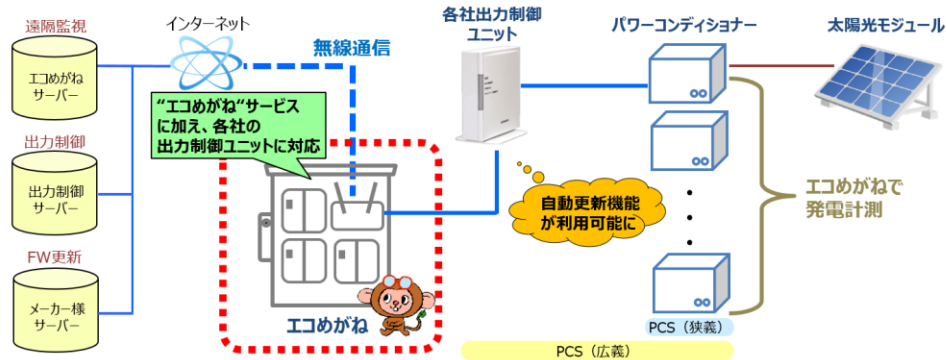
遠隔監視

エコめがね
サーバー

出力制御

出力制御
サーバー

FW更新

メーカー様
サーバー

インターネット

無線通信

"エコめがね"サービス
に加え、各社の
出力制御ユニットに対応

エコめがね

各社出力制御
ユニット

パワーコンディショナー

太陽光モジュール

自動更新機能
が利用可能に

エコめがねで
発電計測

PCS（狭義）

PCS（広義）